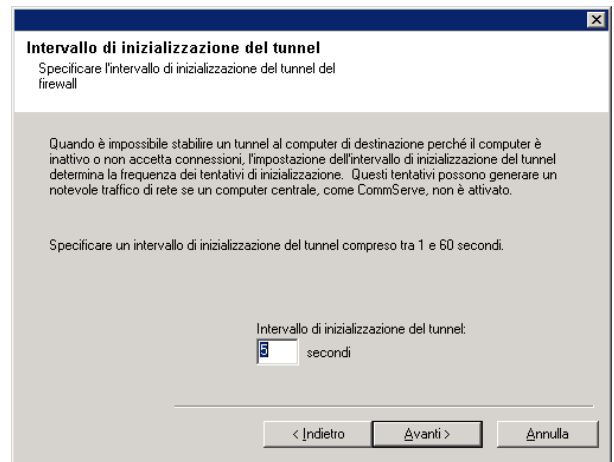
Intervallo di inizializzazione del tunnel
Specificare l'intervallo di inizializzazione del tunnel del firewall

Quando è impossibile stabilire un tunnel al computer di destinazione perché il computer è inattivo o non accetta connessioni, l'impostazione dell'intervallo di inizializzazione del tunnel determina la frequenza dei tentativi di inizializzazione. Questi tentativi possono generare un notevole traffico di rete se un computer centrale, come CommServe, non è attivato.

Specificare un intervallo di inizializzazione del tunnel compreso tra 1 e 60 secondi.

Intervallo di inizializzazione del tunnel:
5 secondi

< Indietro
Avanti >
Annulla